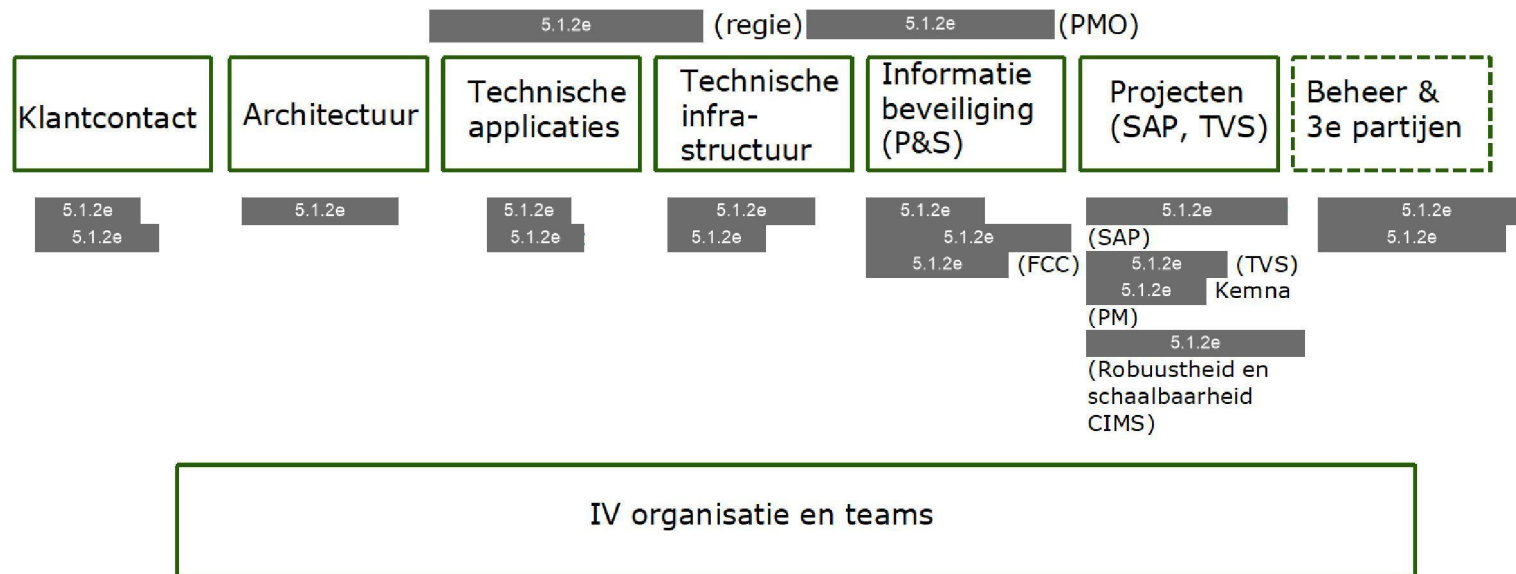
5.1.2e (regie) 5.1.2e (PMO)

Klantcontact

Architectuur

Technische applicaties

Technische infrastructuur

Informatie beveiliging (P&S)

Projecten (SAP, TVS)

Beheer & 3e partijen

5.1.2e
5.1.2e

5.1.2e

5.1.2e
5.1.2e

5.1.2e
5.1.2e

5.1.2e
5.1.2e
5.1.2e (FCC)

5.1.2e (SAP)
5.1.2e (TVS)
5.1.2e Kemna (PM)
5.1.2e (Robuustheid en schaalbaarheid CIMS)

5.1.2e
5.1.2e

IV organisatie en teams